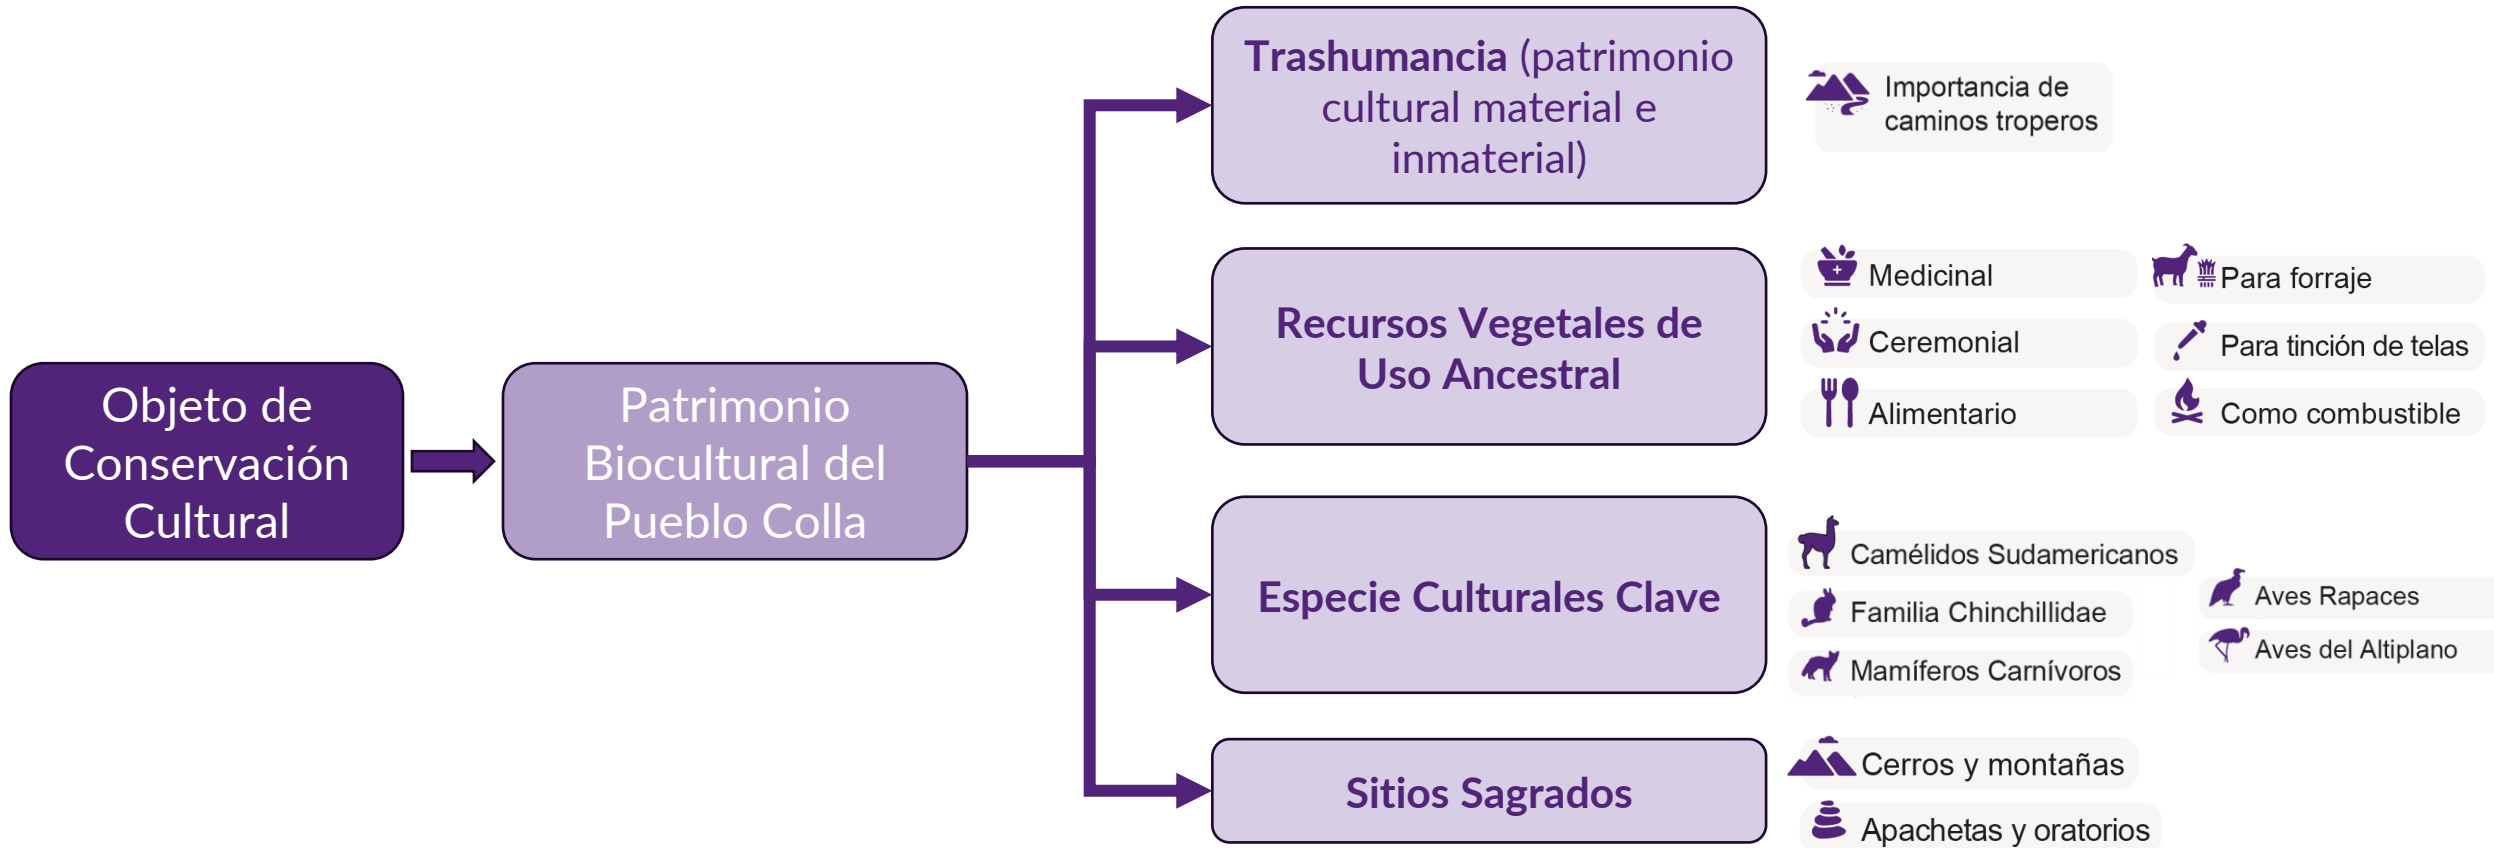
Objeto de Conservación Cultural

Patrimonio Biocultural del Pueblo Colla

Trashumancia (patrimonio cultural material e inmaterial)

Importancia de caminos troperos

Recursos Vegetales de Uso Ancestral

Medicinal

Para forraje

Ceremonial

Para tinción de telas

Alimentario

Como combustible

Especie Culturales Clave

Camélidos Sudamericanos

Familia Chinchillidae

Mamíferos Carnívoros

Aves Rapaces

Aves del Altiplano

Sitios Sagrados

Cerros y montañas

Apachetas y oratorios